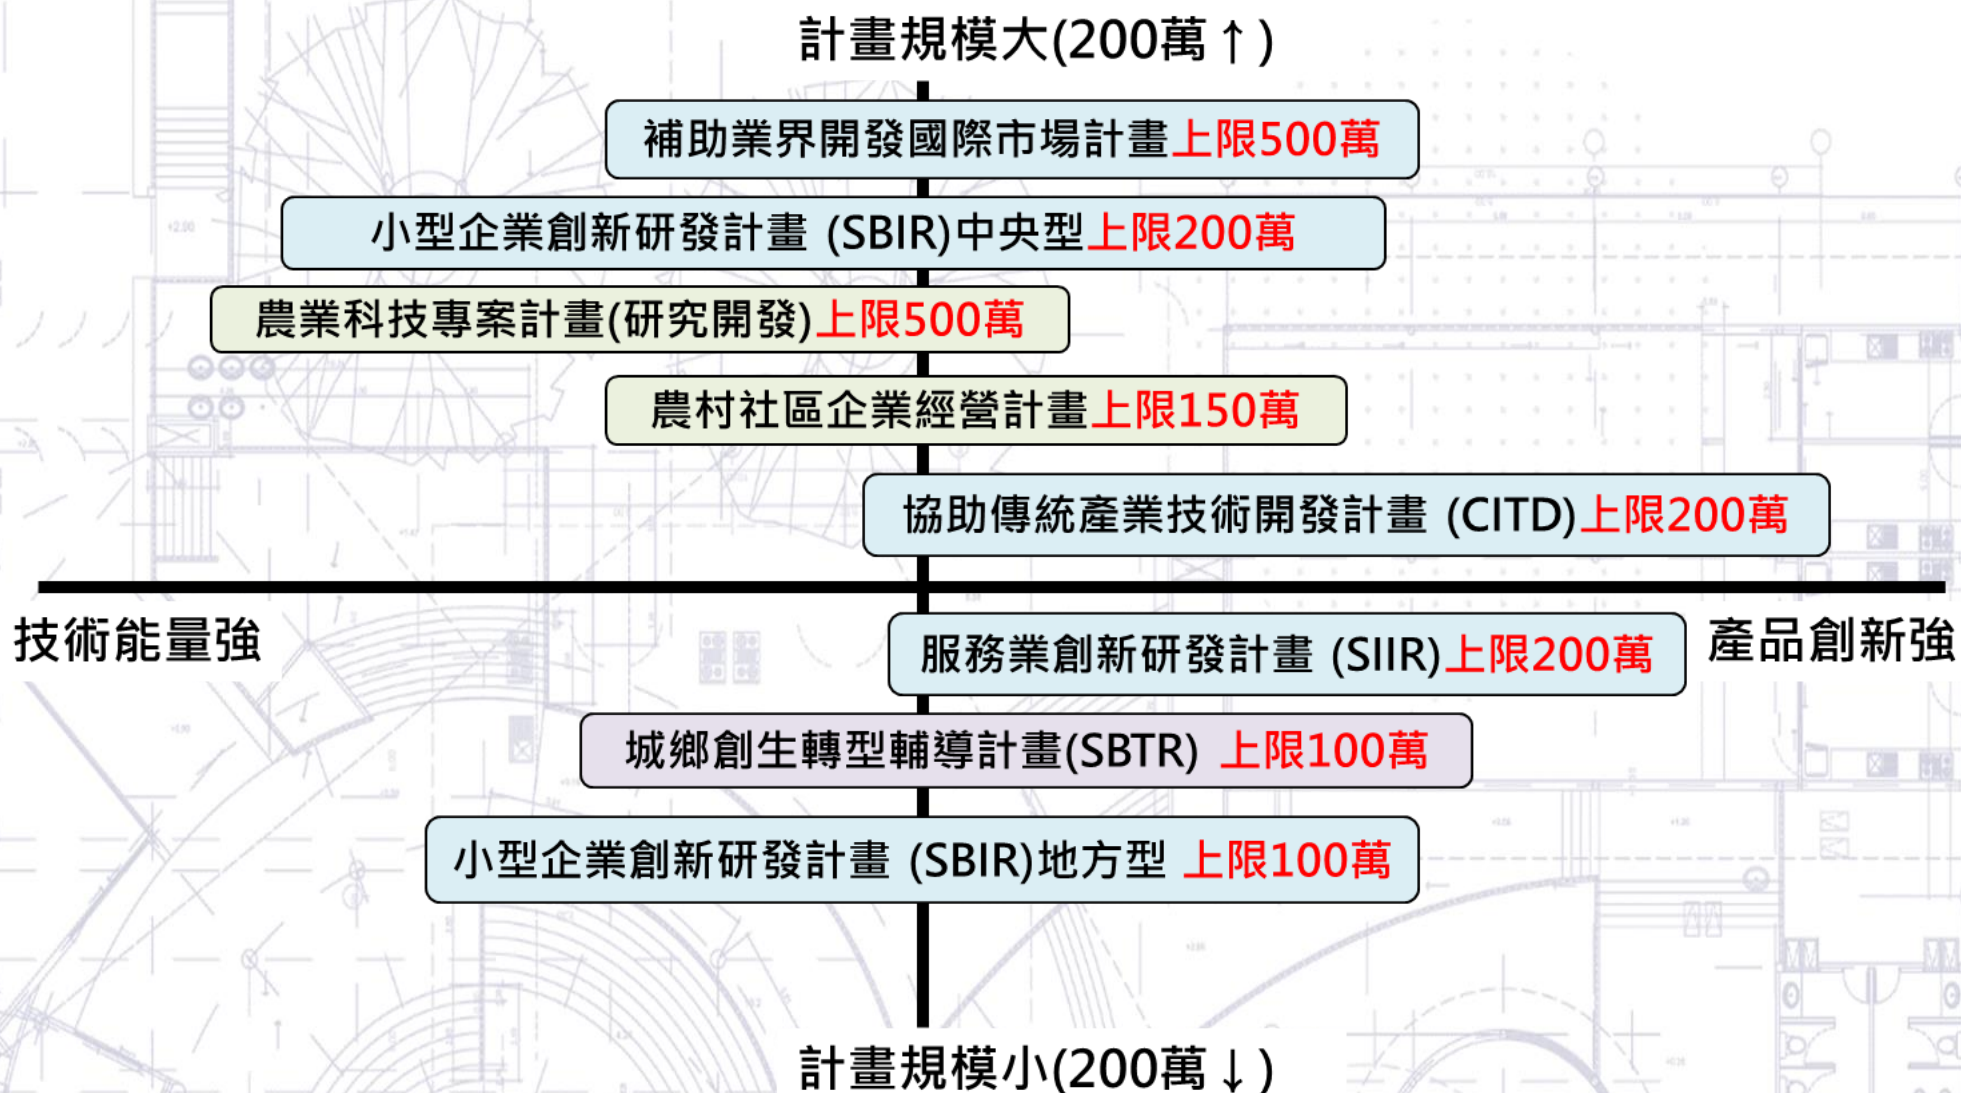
計畫規模大(200萬↑)

補助業界開發國際市場計畫上限500萬

小型企業創新研發計畫 (SBIR)中央型上限200萬

農業科技專案計畫(研究開發)上限500萬

農村社區企業經營計畫上限150萬

協助傳統產業技術開發計畫 (CITD)上限200萬

技術能量強

產品創新強

服務業創新研發計畫 (SIIR)上限200萬

城鄉創生轉型輔導計畫(SBTR) 上限100萬

小型企業創新研發計畫 (SBIR)地方型 上限100萬

計畫規模小(200萬↓)